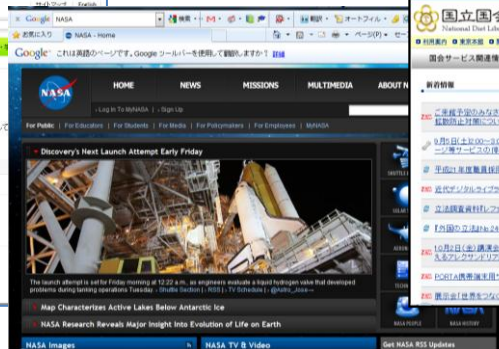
Google NASA
検索 翻訳 オートフィル
お気に入り NASA - Home
ページ(P) セー
Google これは英語のページです。Google ツールバーを使用して翻訳しますか？
HOME NEWS MISSIONS MULTIMEDIA ABOUT N
Log In To MyNASA | Sign Up
For Public | For Educators | For Students | For Media | For Policymakers | For Employees | MyNASA
Discovery's Next Launch Attempt Early Friday
The launch attempt is set for Friday morning at 12:22 a.m., as engineers evaluate a liquid hydrogen valve that developed problems during tanking operations Tuesday. › Shuttle Section | RSS | TV Schedule | @Astro_Jose
Map Characterizes Active Lakes Below Antarctic Ice
NASA Research Reveals Major Insight Into Evolution of Life on Earth
NASA Images
NASA TV & Video
NASA PEOPLE
NASA HISTORY
See NASA RSS Updates
国立国会
National Diet Library
利用案内
国会サービス関連情報
新着情報
ご来館予定のみなさ
9月5日(土)0:00～
平成21年度職員採
近代デジタルライブ
立法調査資料フォ
『外国の立法』No.24
10月2日(金)講演会
PORTA携帯端末用
展示会「世界を知る